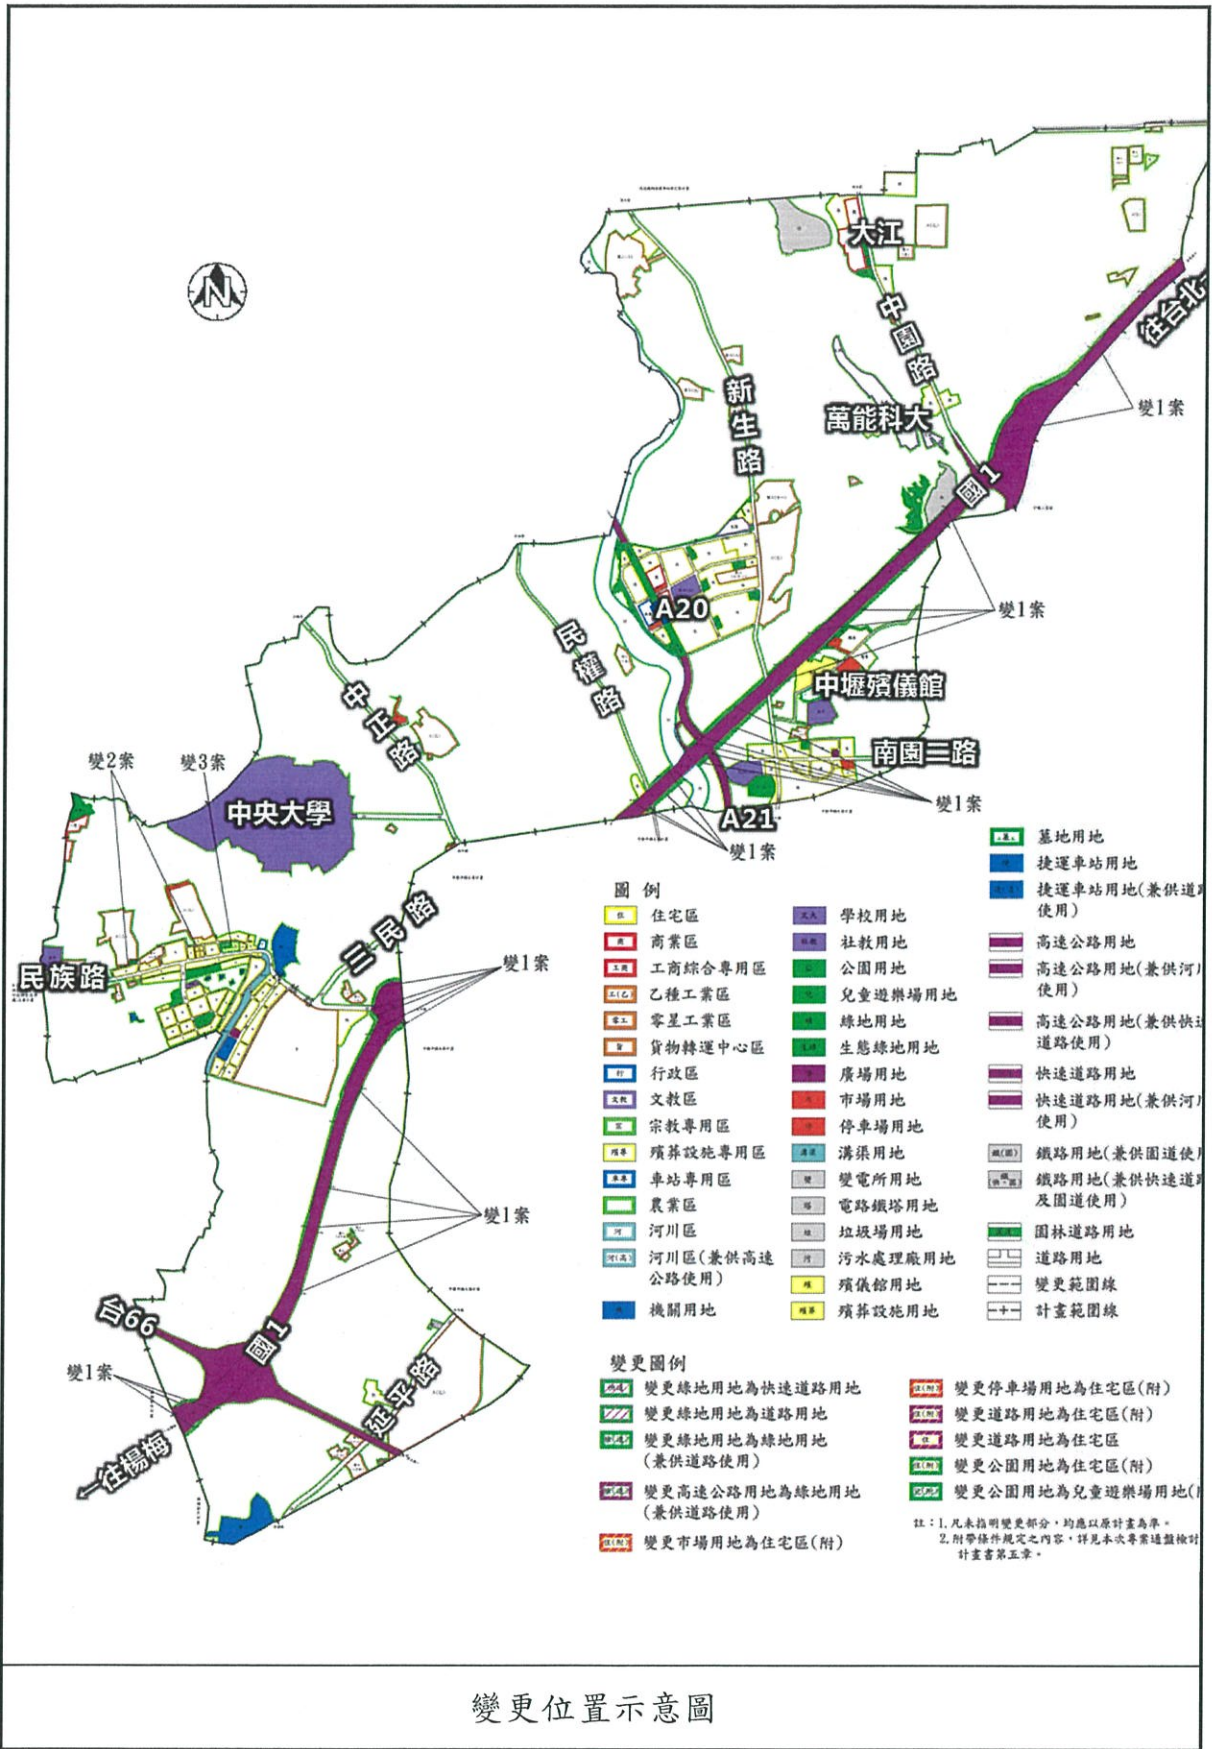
N

大江

往台北

中園路

變1案

新生路

萬能科大

國1

A20

變1案

民權路

中壢殯儀館

中正路

南園二路

變2案

變3案

中央大學

A21

變1案

變1案

三民路

民族路

變1案

變1案

台66

國1

變1案

往楊梅

延平路

圖例

| | | |
|---|---|---|
| 住宅區 | 學校用地 | 墓地用地 |
| 商業區 | 社教用地 | 捷運車站用地 |
| 工商綜合專用區 | 公園用地 | 捷運車站用地(兼供道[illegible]使用) |
| 乙種工業區 | 兒童遊樂場用地 | 高速公路用地 |
| 零星工業區 | 綠地用地 | 高速公路用地(兼供河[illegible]使用) |
| 貨物轉運中心區 | 生態綠地用地 | 高速公路用地(兼供快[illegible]道路使用) |
| 行政區 | 廣場用地 | 快速道路用地 |
| 文教區 | 市場用地 | 快速道路用地(兼供河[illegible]使用) |
| 宗教專用區 | 停車場用地 | 鐵路用地(兼供園道使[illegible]) |
| 殯葬設施專用區 | 溝渠用地 | 鐵路用地(兼供快速道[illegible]及園道使用) |
| 車站專用區 | 變電所用地 | 園林道路用地 |
| 農業區 | 電路鐵塔用地 | 道路用地 |
| 河川區 | 垃圾場用地 | 變更範圍線 |
| 河川區(兼供高速公路使用) | 污水處理廠用地 | 計畫範圍線 |
| 機關用地 | 殯儀館用地 | |
| | 殯葬設施用地 | |

變更圖例

變更綠地用地為快速道路用地
變更綠地用地為道路用地
變更綠地用地為綠地用地(兼供道路使用)
變更高速公路用地為綠地用地(兼供道路使用)
變更市場用地為住宅區(附)
變更停車場用地為住宅區(附)
變更道路用地為住宅區(附)
變更道路用地為住宅區
變更公園用地為住宅區(附)
變更公園用地為兒童遊樂場用地(附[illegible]

註:1.凡未指明變更部分,均應以原計畫為準。
2.附帶條件規定之內容,詳見本次專案通盤檢討計畫書第五章。

變更位置示意圖